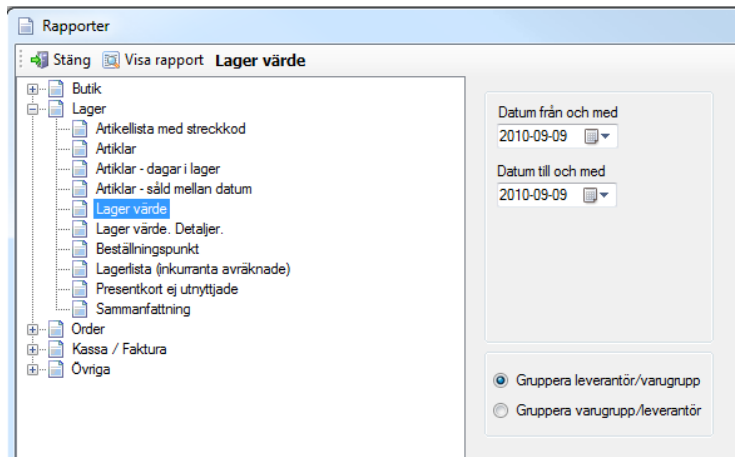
Rapporter

Stäng Visa rapport **Lager värde**

Butik
Lager
Artikellista med streckkod
Artiklar
Artiklar - dagar i lager
Artiklar - såld mellan datum
Lager värde
Lager värde. Detaljer.
Beställningspunkt
Lagerlista (inkurranta avräknade)
Presentkort ej utnyttjade
Sammanfattning
Order
Kassa / Faktura
Övriga

Datum från och med
2010-09-09

Datum till och med
2010-09-09

Gruppera leverantör/varugrupp
Gruppera varugrupp/leverantör